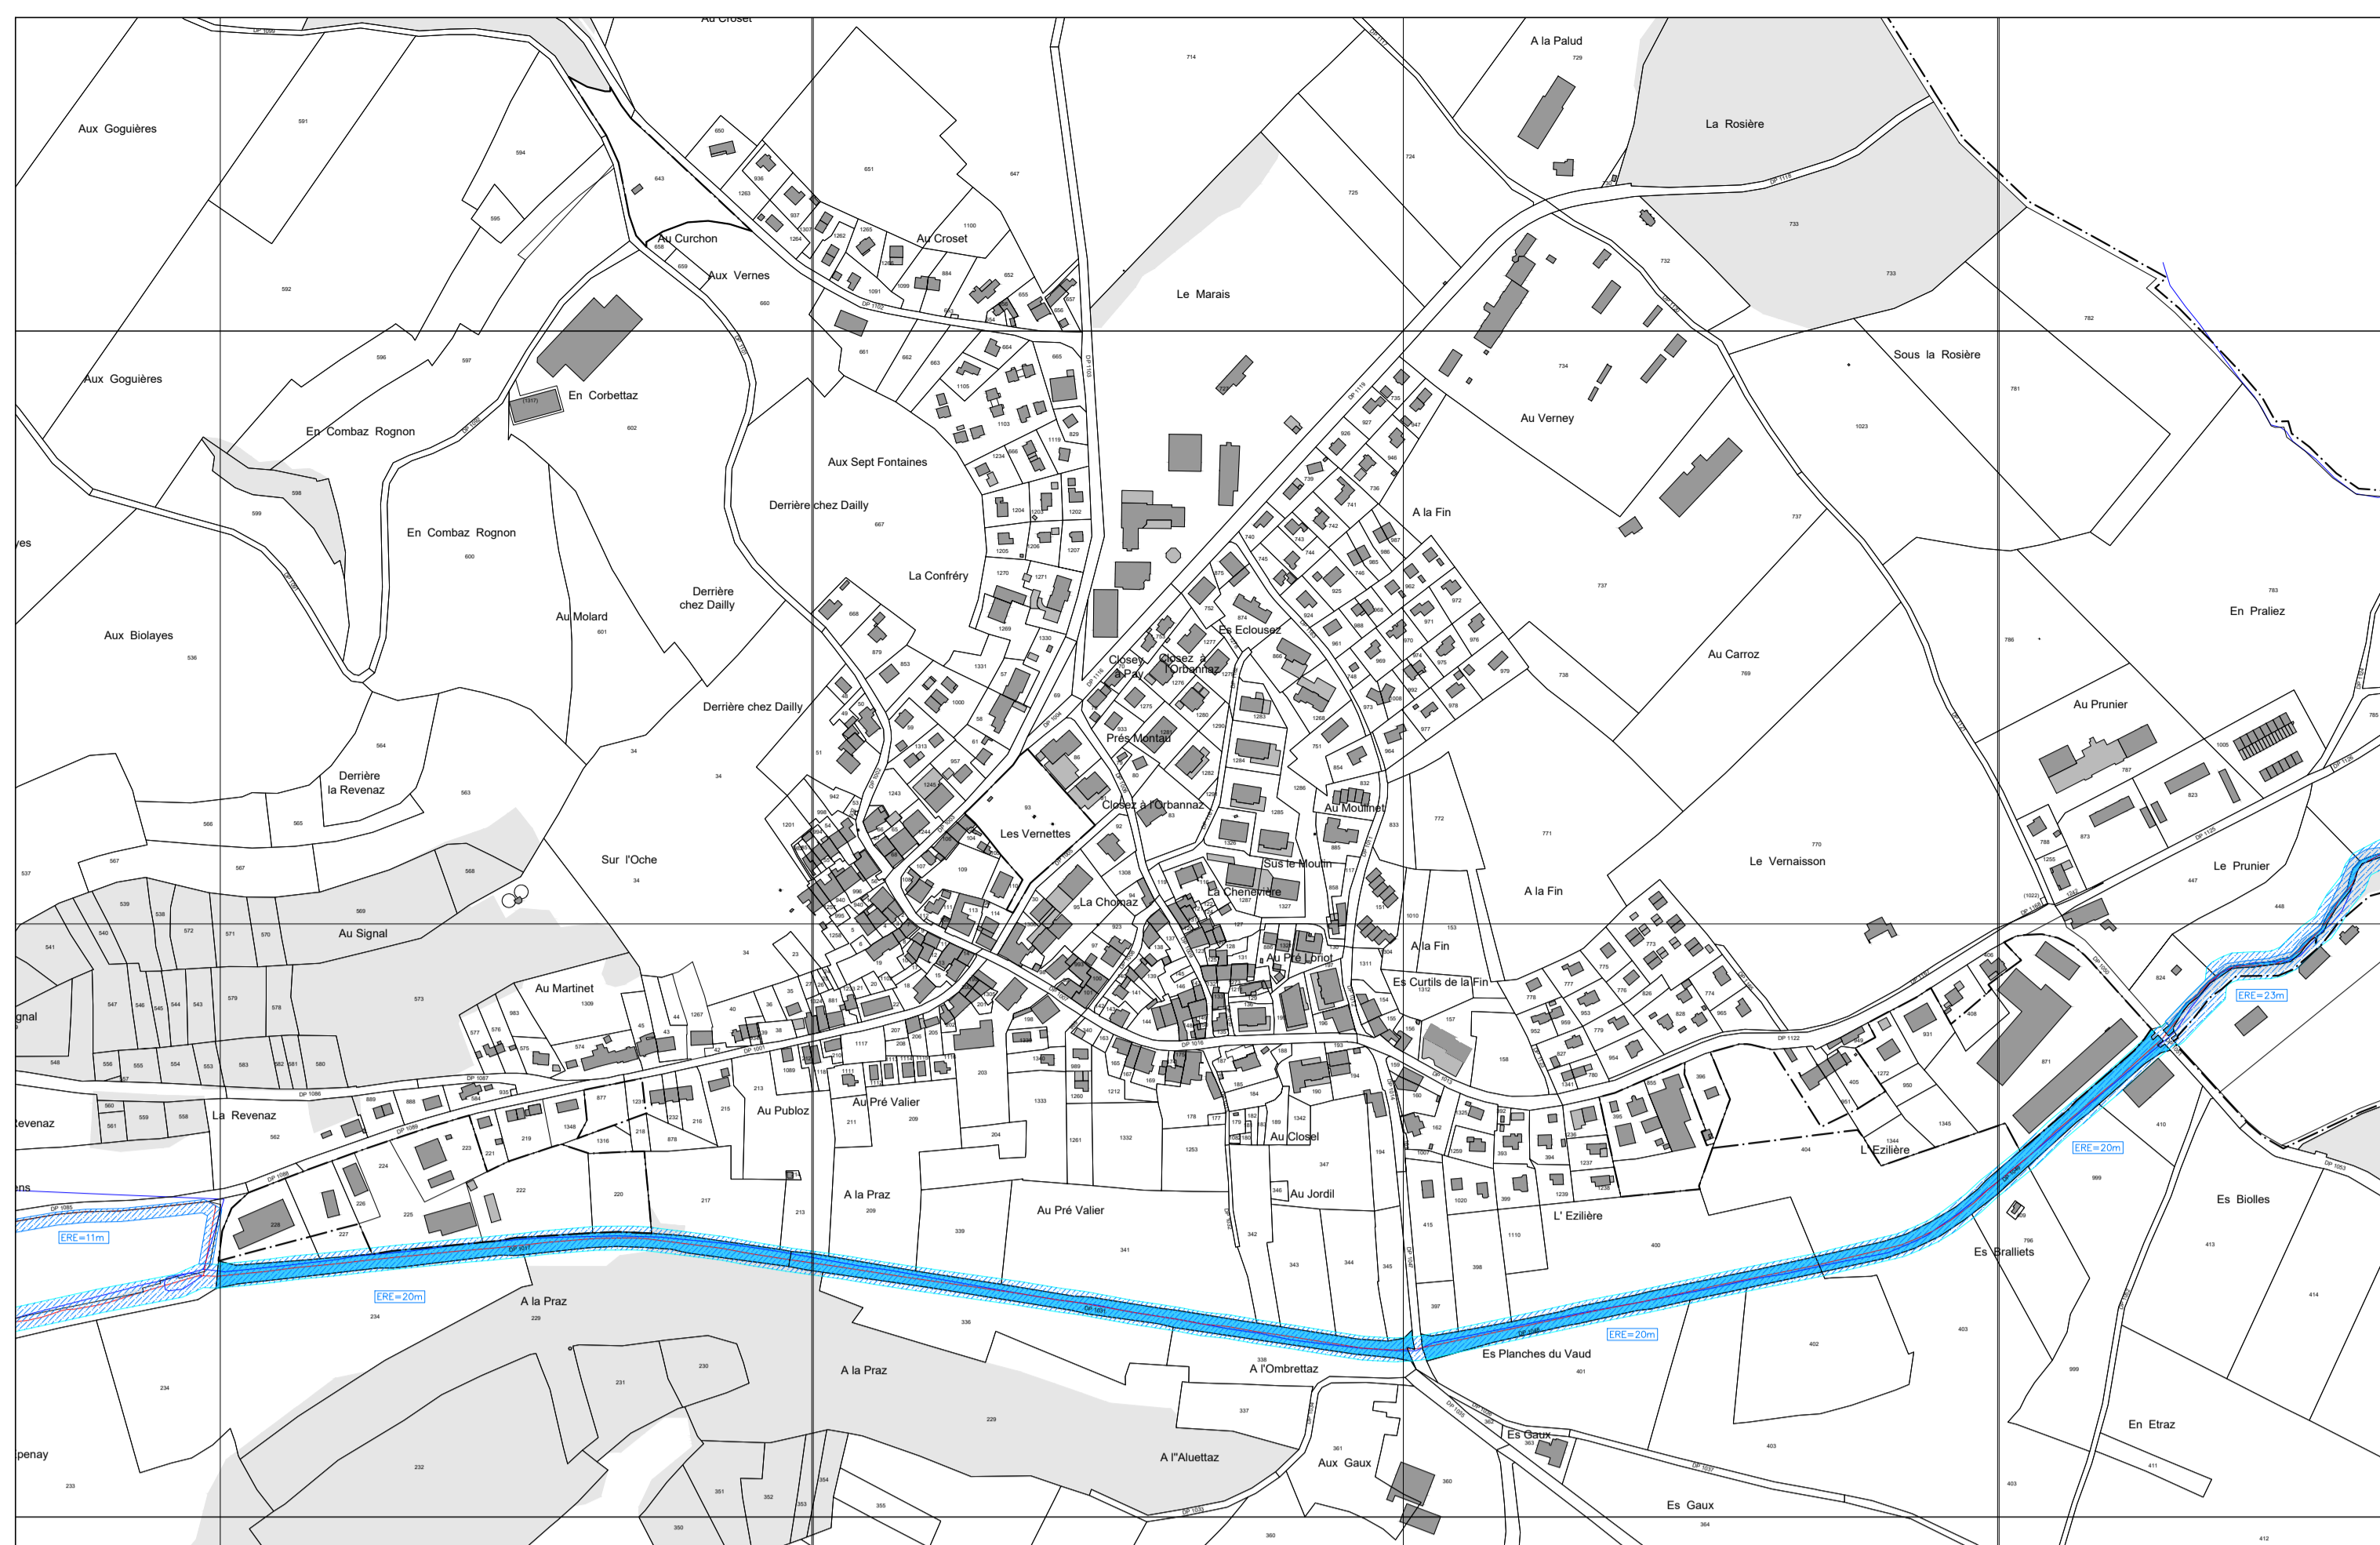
Au Croset
A la Palud
La Rosière
Aux Goguières
Au Curchon
Au Croset
Aux Vernes
Le Marais
Sous la Rosière
Aux Goguières
En Corbettaz
En Combaz Rognon
Au Verney
Aux Sept Fontaines
Derrière chez Dailly
A la Fin
En Combaz Rognon
La Confréry
Derrière chez Dailly
Au Molard
Es Ecclousez
En Praliez
Aux Biolayes
Closey à Pay
Closez à l'Orbannaz
Au Carroz
Derrière chez Dailly
Prés Montau
Au Prunier
Derrière la Revenaz
Closez à l'Orbannaz
Au Moulinet
Les Vernettes
Sur l'Oche
Sus le Moulin
Le Vernaison
Le Prunier
La Chenevière
A la Fin
La Chomaz
Au Signal
A la Fin
Au Pré Loniot
Au Martinet
Es Curtils de la Fin
ERE=23m
La Revenaz
Au Publoz
Au Pré Valier
Au Closel
L' Ezilière
ERE=20m
Es Biolles
A la Praz
Au Jordil
Au Pré Valier
L' Ezilière
Es Bralliets
ERE=11m
ERE=20m
A la Praz
ERE=20m
Es Planches du Vaud
A l'Ombrettaz
A la Praz
En Etraz
A l'Aluettaz
Aux Gaux
Es Gaux
Es Gaux